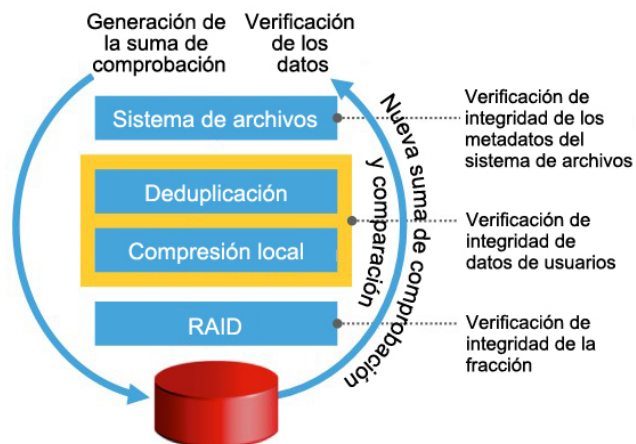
Generación de la suma de comprobación

Verificación de los datos

Sistema de archivos

Deduplicación

Compresión local

RAID

Nueva suma de comprobación y comparación

Verificación de integridad de los metadatos del sistema de archivos

Verificación de integridad de datos de usuarios

Verificación de integridad de la fracción